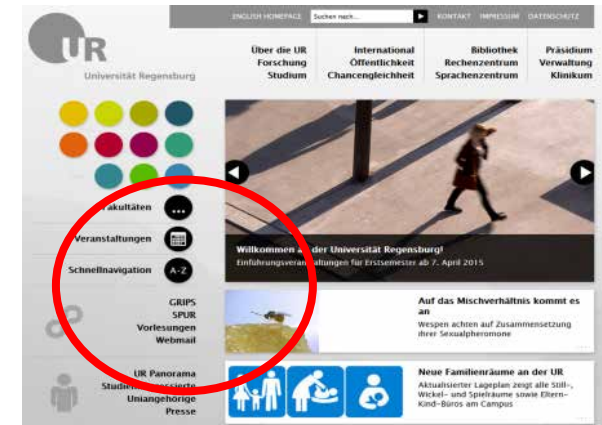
ENGLISH HOMEPAGE Suchen nach... KONTAKT IMPRESSUM DATENSCHUTZ

UR
Universität Regensburg

Über die UR
Forschung
Studium

International
Öffentlichkeit
Chancengleichheit

Bibliothek
Rechenzentrum
Sprachenzentrum

Präsidium
Verwaltung
Klinikum

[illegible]akultäten
Veranstaltungen
Schnellnavigation A-Z

Willkommen a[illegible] der Universität Regensburg!
Einführungsvera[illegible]ltungen für Erstsemester ab 7. April 2015

GRIPS
SPUR
Vorlesungen
Webmail

Auf das Mischverhältnis kommt es an
Wespen achten auf Zusammensetzung ihrer Sexualpheromone

UR Panorama
Studien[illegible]ressierte
Uniangehörige
Presse

Neue Familienräume an der UR
Aktualisierter Lageplan zeigt alle Still-, Wickel- und Spielräume sowie Eltern-Kind-Büros am Campus